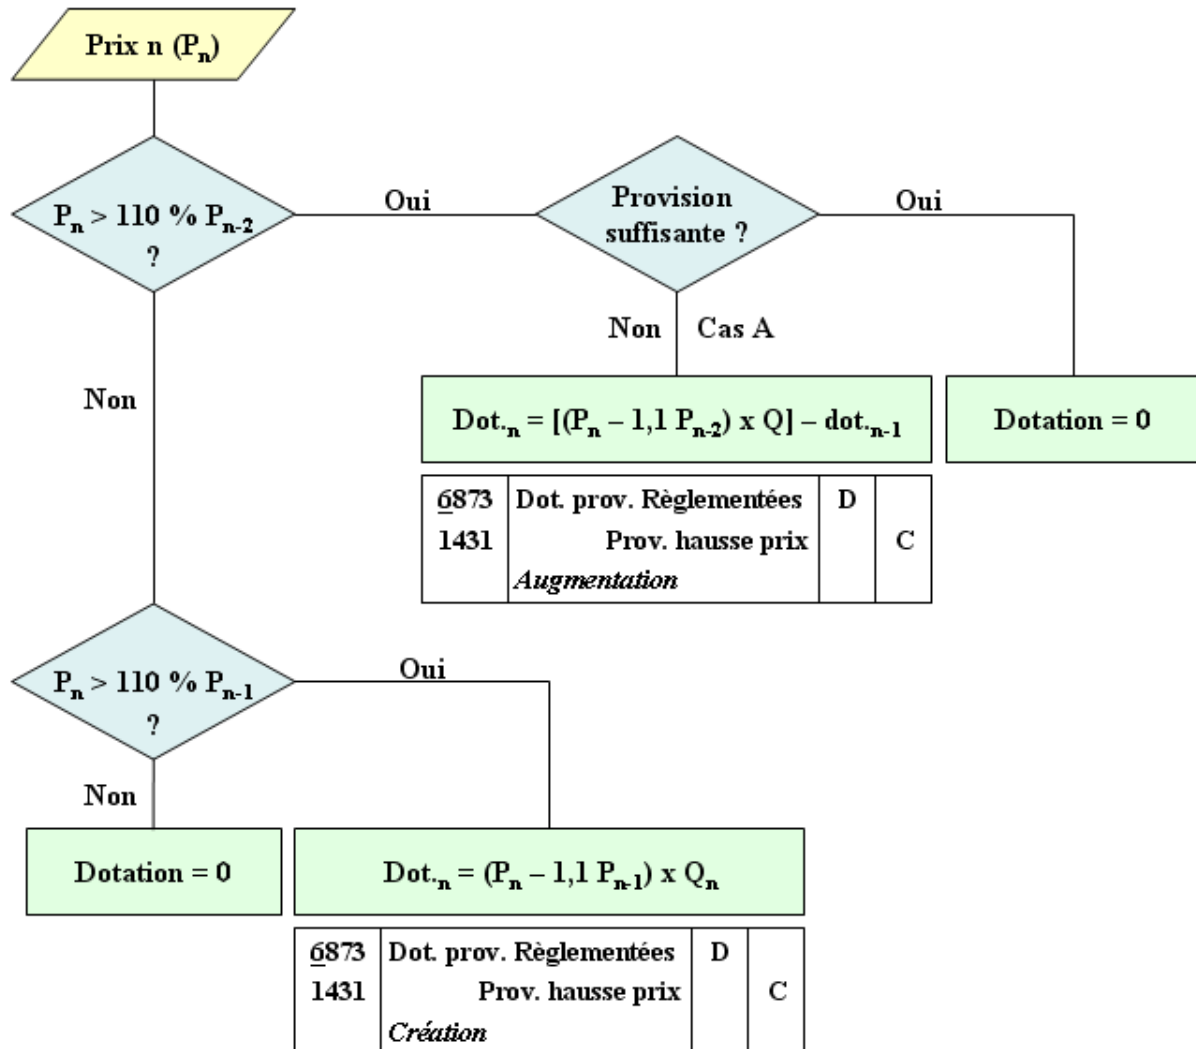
Prix n ($P_n$)

$P_n$ > 110 % $P_{n-2}$ ?

Oui

Provision suffisante ?

Oui

Non

Cas A

Non

Dot.$_n$ = [($P_n$ – 1,1 $P_{n-2}$) x Q] – dot.$_{n-1}$

Dotation = 0

| 6873 | Dot. prov. Règlementées | D | |
|---|---|---|---|
| 1431 | Prov. hausse prix | | C |
| | *Augmentation* | | |

$P_n$ > 110 % $P_{n-1}$ ?

Oui

Non

Dotation = 0

Dot.$_n$ = ($P_n$ – 1,1 $P_{n-1}$) x $Q_n$

| 6873 | Dot. prov. Règlementées | D | |
|---|---|---|---|
| 1431 | Prov. hausse prix | | C |
| | *Création* | | |